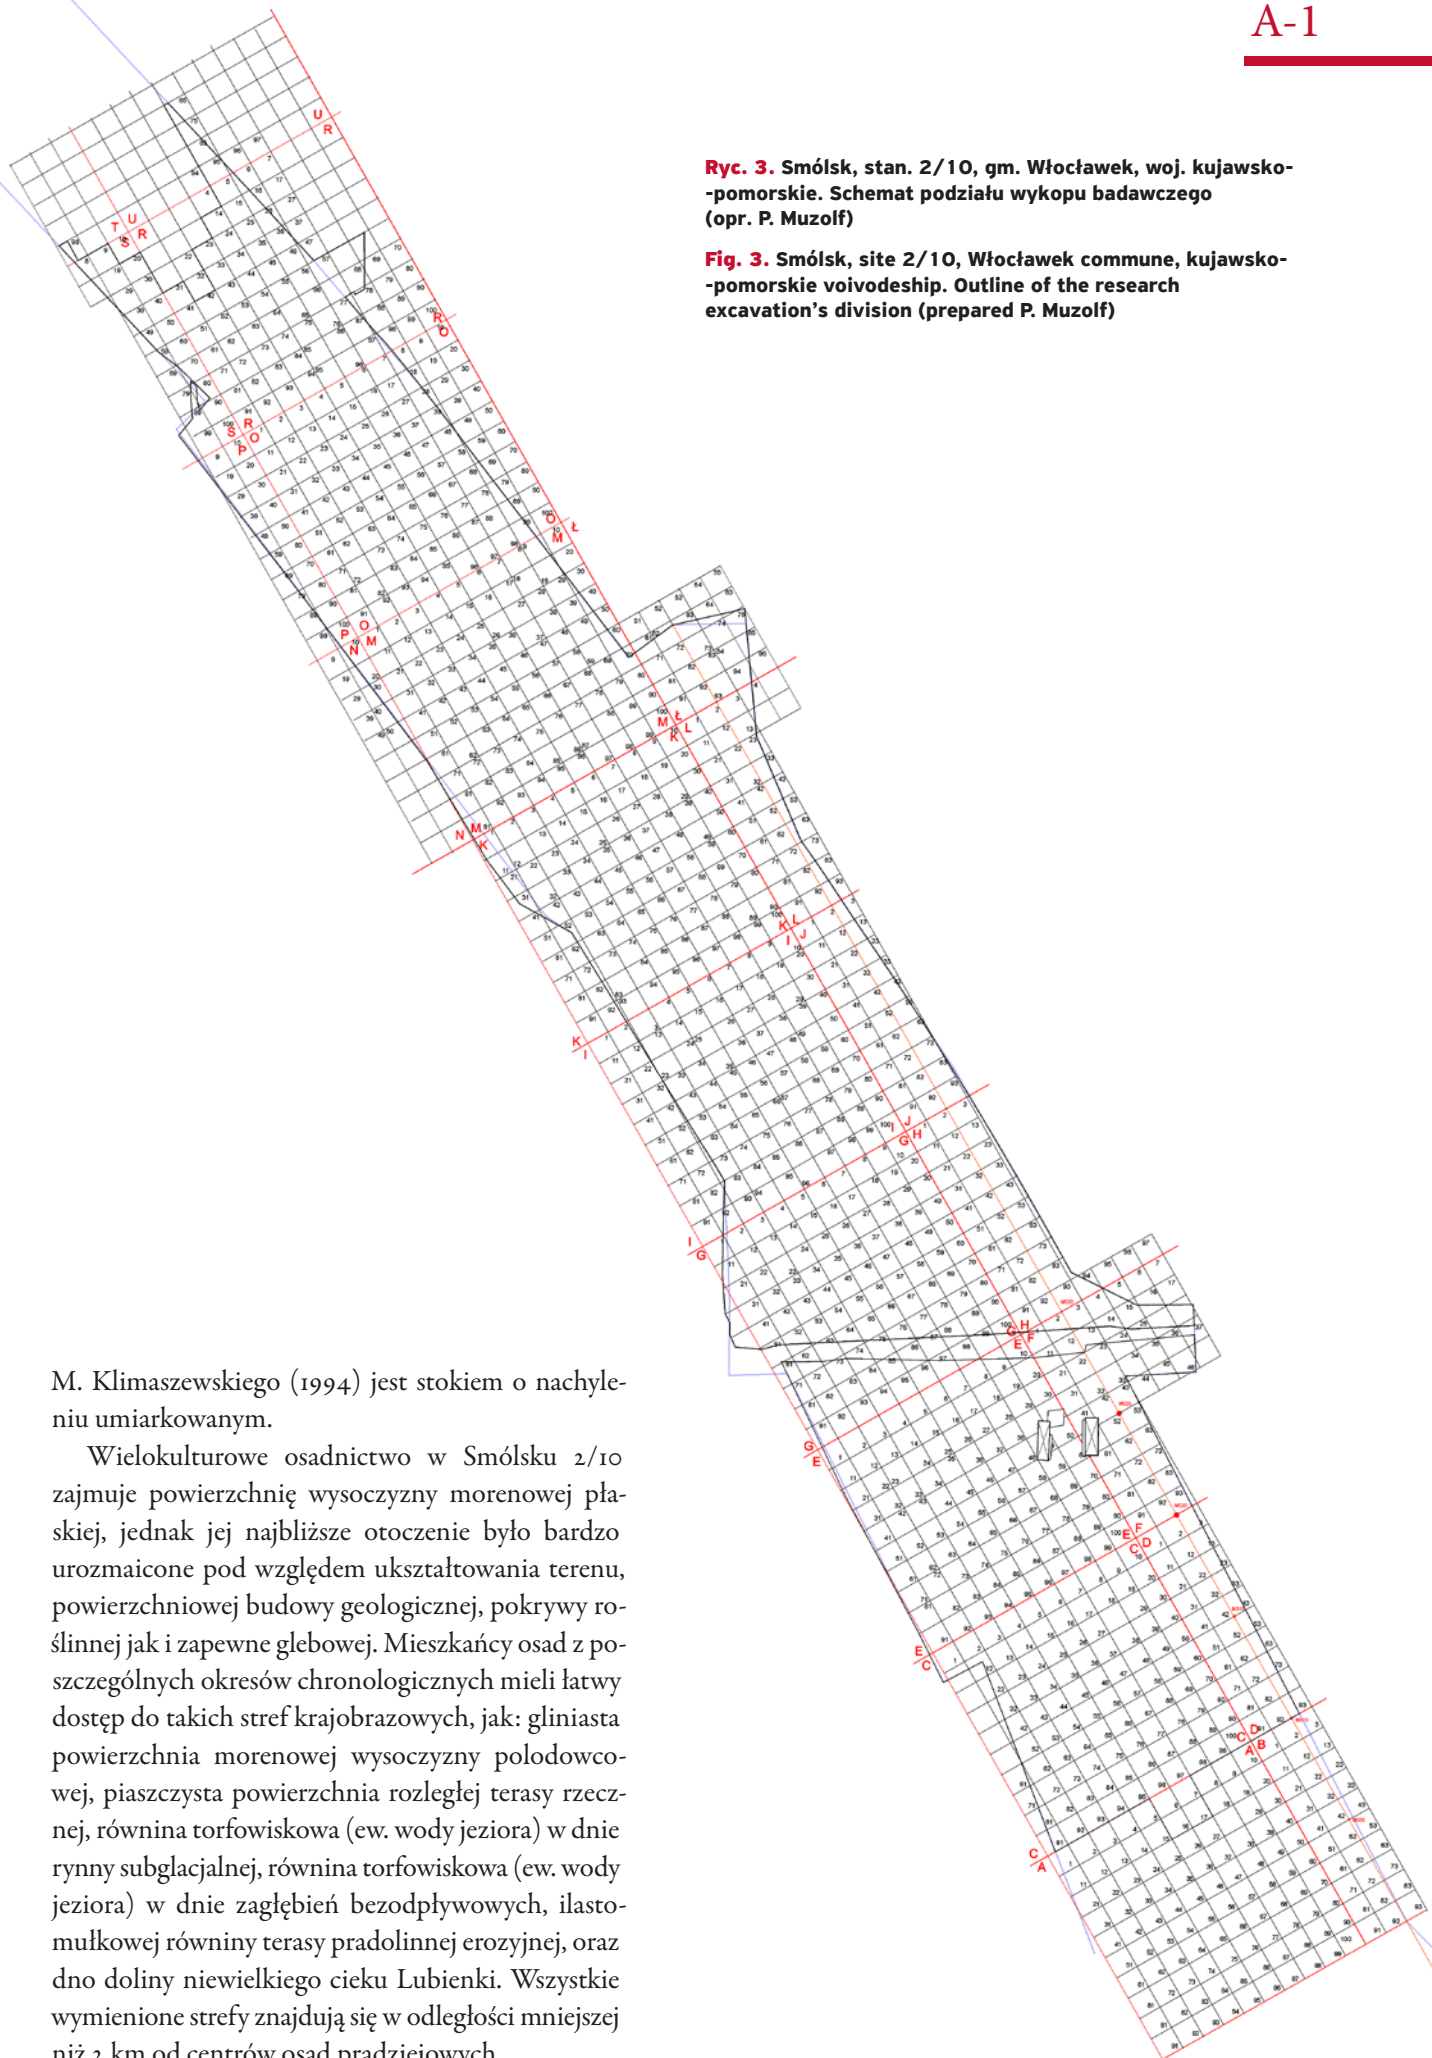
A-1

Ryc. 3. Smólsk, stan. 2/10, gm. Włocławek, woj. kujawsko-pomorskie. Schemat podziału wykopu badawczego (opr. P. Muzolf)

Fig. 3. Smólsk, site 2/10, Włocławek commune, kujawsko-pomorskie voivodeship. Outline of the research excavation's division (prepared P. Muzolf)

U R T U S R R O R S O P O Ł M P O N M M Ł K L N M K L K J I K I J I H G I G H G F E G E E F C D E C C D A B C A

M. Klimaszewskiego (1994) jest stokiem o nachyleniu umiarkowanym.

Wielokulturowe osadnictwo w Smólsku 2/10 zajmuje powierzchnię wysoczyzny morenowej płaskiej, jednak jej najbliższe otoczenie było bardzo urozmaicone pod względem ukształtowania terenu, powierzchniowej budowy geologicznej, pokrywy roślinnej jak i zapewne glebowej. Mieszkańcy osad z poszczególnych okresów chronologicznych mieli łatwy dostęp do takich stref krajobrazowych, jak: gliniasta powierzchnia morenowej wysoczyzny polodowcowej, piaszczysta powierzchnia rozległej terasy rzecznej, równina torfowiskowa (ew. wody jeziora) w dnie rynny subglacjalnej, równina torfowiskowa (ew. wody jeziora) w dnie zagłębień bezodpływowych, ilastomułkowej równiny terasy pradolinnej erozyjnej, oraz dno doliny niewielkiego cieku Lubienki. Wszystkie wymienione strefy znajdują się w odległości mniejszej niż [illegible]